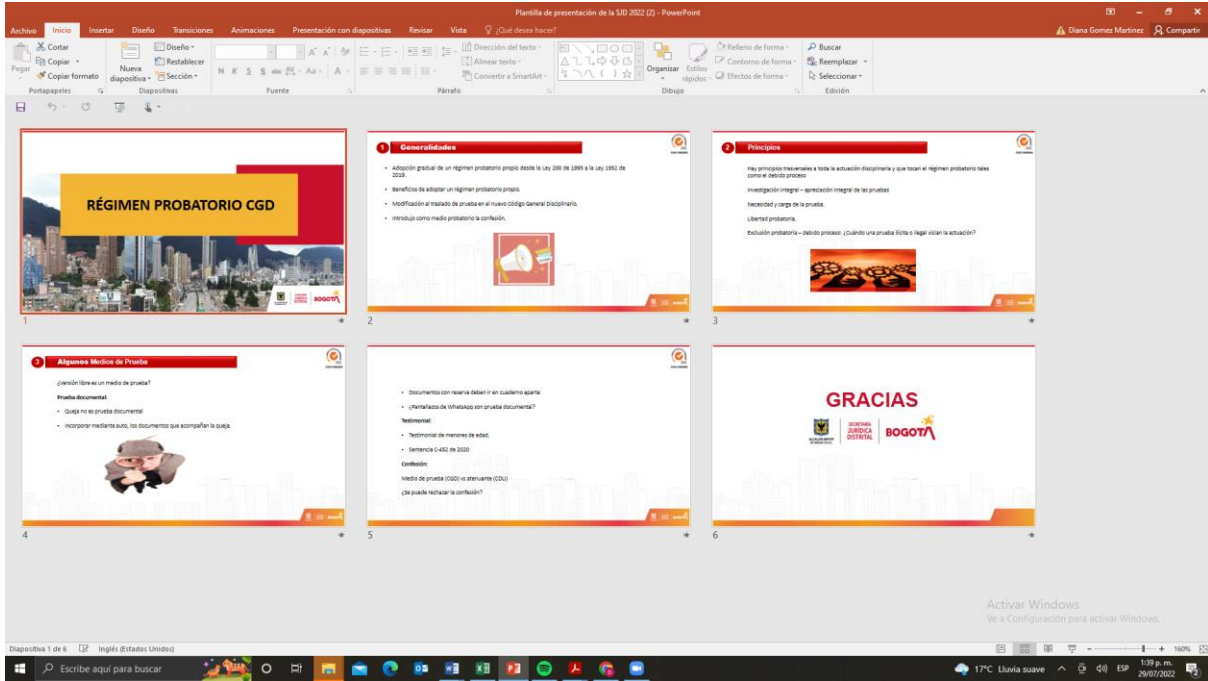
Plantilla de presentación de la SJD 2022 (2) - PowerPoint

Diana Gomez Martinez  Compartir

Archivo  Inicio  Insertar  Diseño  Transiciones  Animaciones  Presentación con diapositivas  Revisar  Vista  ¿Qué desea hacer?

Pegar  Cortar  Copiar  Copiar formato  Portapapeles
Nueva diapositiva  Diseño  Restablecer  Sección  Diapositivas
Fuente
Dirección del texto  Alinear texto  Convertir a SmartArt  Párrafo
Organizar  Estilos rápidos  Relleno de forma  Contorno de forma  Efectos de forma  Dibujo
Buscar  Reemplazar  Seleccionar  Edición

RÉGIMEN PROBATORIO CGD
BOGOTÁ
1

1 Generalidades
• Adopción gradual de un régimen probatorio propio desde la Ley 200 de 1995 a la Ley 1952 de 2019.
• Beneficios de adoptar un régimen probatorio propio.
• Modificación al traslado de prueba en el nuevo Código General Disciplinario.
• Introdujo como medio probatorio la confesión.
2

2 Principios
Hay principios trasversales a toda la actuación disciplinaria y que tocan el régimen probatorio tales como el debido proceso
Investigación integral – apreciación integral de las pruebas
Necesidad y carga de la prueba.
Libertad probatoria.
Exclusión probatoria – debido proceso: ¿Cuándo una prueba ilícita o ilegal vician la actuación?
3

3 Algunos Medios de Prueba
¿Versión libre es un medio de prueba?
Prueba documental
• Queja no es prueba documental
• Incorporar mediante auto, los documentos que acompañan la queja.
4

• Documentos con reserva deben ir en cuaderno aparte
• ¿Pantallazos de WhatsApp son prueba documental?
Testimonial:
• Testimonial de menores de edad.
• Sentencia C-452 de 2020
Confesión:
Medio de prueba (CGD) vs atenuante (CDU)
¿Se puede rechazar la confesión?
5

GRACIAS
SECRETARÍA JURÍDICA DISTRITAL  BOGOTÁ
6

Activar Windows
Ve a Configuración para activar Windows.

Diapositiva 1 de 6  Inglés (Estados Unidos)  160%

Escribe aquí para buscar  17°C Lluvia suave  ESP  1:39 p. m.  29/07/2022